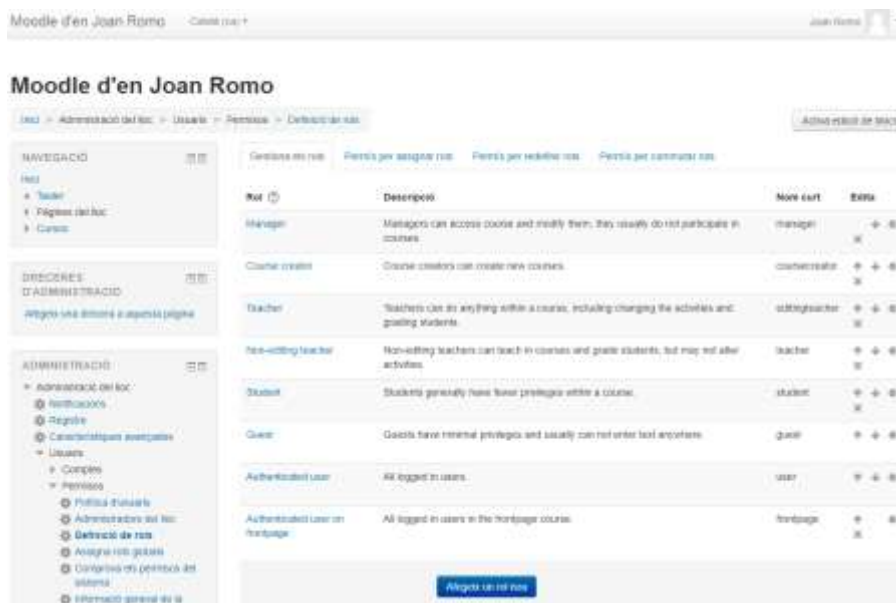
Moodle d'en Joan Romo Català (ca) ▾ Joan Romo

Moodle d'en Joan Romo

Inici > Administració del lloc > Usuaris > Permisos > Definició de rols

Activa edició de bloc

NAVEGACIÓ
Inici
▸ Tauler
▸ Pàgines del lloc
▸ Cursos

DRECERES D'ADMINISTRACIÓ
Afegeix una drecera a aquesta pàgina

ADMINISTRACIÓ
▾ Administració del lloc
Notificacions
Registre
Característiques avançades
▾ Usuaris
▸ Comptes
▾ Permisos
Política d'usuaris
Administradors del lloc
Definició de rols
Assigna rols globals
Comprova els permisos del sistema
Informació general de la

Gestiona els rols | Permís per assignar rols | Permís per redefinir rols | Permís per commutar rols

| Rol | Descripció | Nom curt | Edita |
|---|---|---|---|
| Manager | Managers can access course and modify them, they usually do not participate in courses. | manager | |
| Course creator | Course creators can create new courses. | coursecreator | |
| Teacher | Teachers can do anything within a course, including changing the activities and grading students. | editingteacher | |
| Non-editing teacher | Non-editing teachers can teach in courses and grade students, but may not alter activities. | teacher | |
| Student | Students generally have fewer privileges within a course. | student | |
| Guest | Guests have minimal privileges and usually can not enter text anywhere. | guest | |
| Authenticated user | All logged in users. | user | |
| Authenticated user on frontpage | All logged in users in the frontpage course. | frontpage | |

Afegeix un rol nou